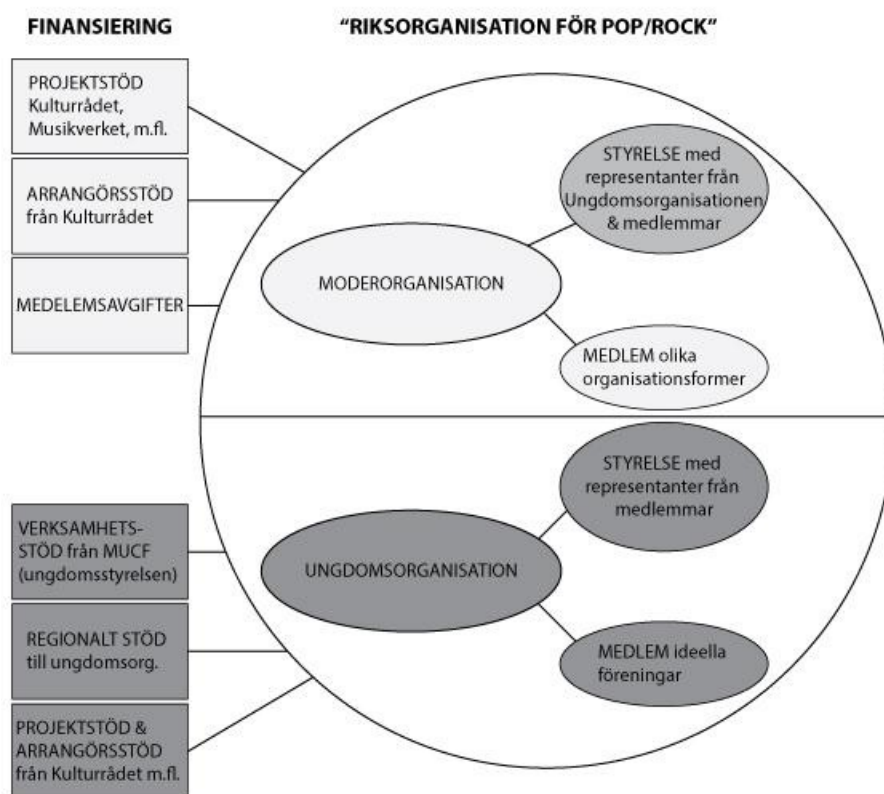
FINANSIERING

"RIKSORGANISATION FÖR POP/ROCK"

PROJEKTSTÖD Kulturrådet, Musikverket, m.fl.

ARRANGÖRSSTÖD från Kulturrådet

MEDELEMSAVGIFTER

STYRELSE med representanter från Ungdomsorganisationen & medlemmar

MODERORGANISATION

MEDLEM olika organisationsformer

STYRELSE med representanter från medlemmar

VERKSAMHETSSTÖD från MUCF (ungdomsstyrelsen)

UNGDOMSORGANISATION

REGIONALT STÖD till ungdomsorg.

MEDLEM ideella föreningar

PROJEKTSTÖD & ARRANGÖRSSTÖD från Kulturrådet m.fl.